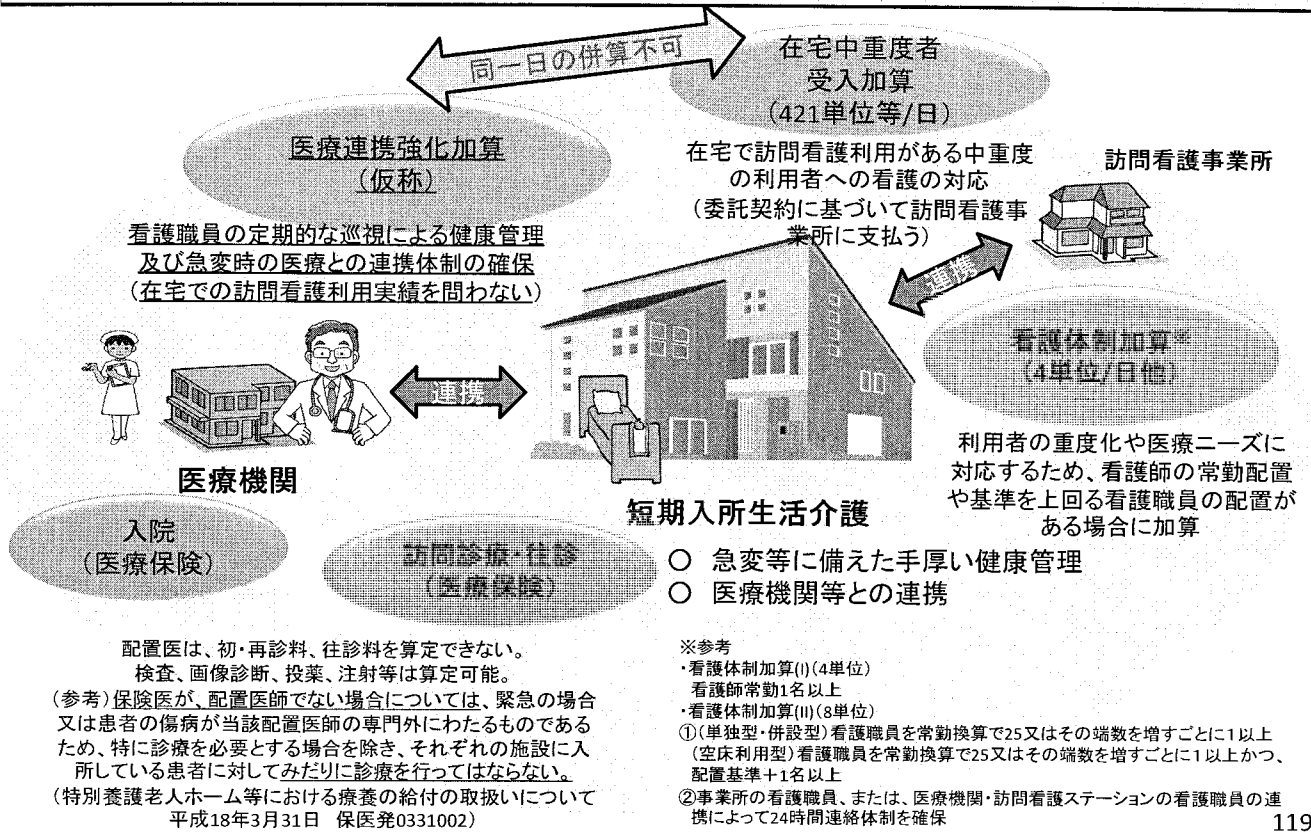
同一日の併算不可

在宅中重度者受入加算
(421単位等/日)

在宅で訪問看護利用がある中重度の利用者への看護の対応
(委託契約に基づいて訪問看護事業所に支払う)

訪問看護事業所

医療連携強化加算
(仮称)

看護職員の定期的な巡視による健康管理及び急変時の医療との連携体制の確保
(在宅での訪問看護利用実績を問わない)

連携

連携

看護体制加算※
(4単位/日他)

利用者の重度化や医療ニーズに対応するため、看護師の常勤配置や基準を上回る看護職員の配置がある場合に加算

医療機関

短期入所生活介護

入院
(医療保険)

訪問診療・往診
(医療保険)

○ 急変等に備えた手厚い健康管理
○ 医療機関等との連携

配置医は、初・再診料、往診料を算定できない。
検査、画像診断、投薬、注射等は算定可能。
(参考)保険医が、配置医師でない場合については、緊急の場合又は患者の傷病が当該配置医師の専門外にわたるものであるため、特に診療を必要とする場合を除き、それぞれの施設に入所している患者に対してみだりに診療を行ってはならない。
(特別養護老人ホーム等における療養の給付の取扱いについて 平成18年3月31日 保医発0331002)

※参考
・看護体制加算(I)(4単位)
看護師常勤1名以上
・看護体制加算(II)(8単位)
①(単独型・併設型)看護職員を常勤換算で25又はその端数を増すごとに1以上
(空床利用型)看護職員を常勤換算で25又はその端数を増すごとに1以上かつ、配置基準+1名以上
②事業所の看護職員、または、医療機関・訪問看護ステーションの看護職員の連携によって24時間連絡体制を確保

119